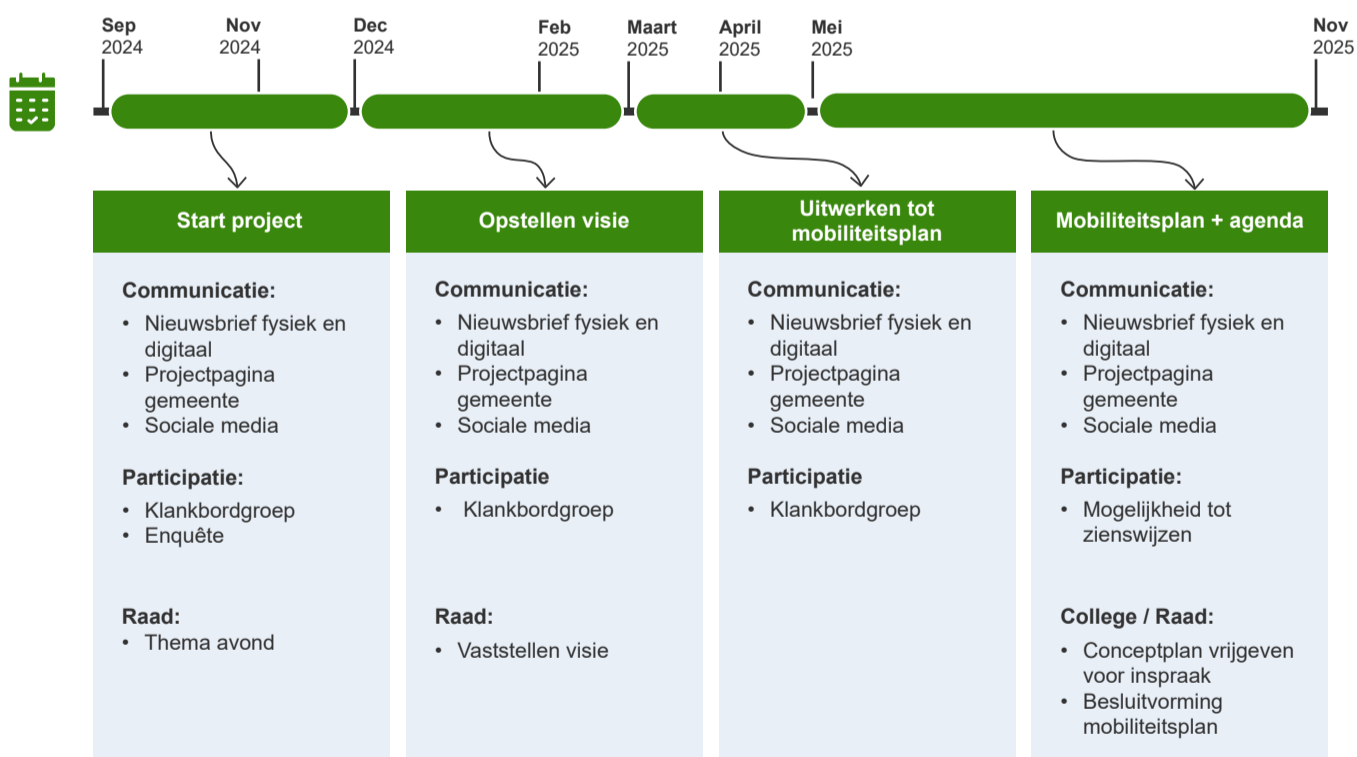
Sep 2024
Nov 2024
Dec 2024
Feb 2025
Maart 2025
April 2025
Mei 2025
Nov 2025

Start project

Communicatie:
• Nieuwsbrief fysiek en digitaal
• Projectpagina gemeente
• Sociale media

Participatie:
• Klankbordgroep
• Enquête

Raad:
• Thema avond

Opstellen visie

Communicatie:
• Nieuwsbrief fysiek en digitaal
• Projectpagina gemeente
• Sociale media

Participatie
• Klankbordgroep

Raad:
• Vaststellen visie

Uitwerken tot mobiliteitsplan

Communicatie:
• Nieuwsbrief fysiek en digitaal
• Projectpagina gemeente
• Sociale media

Participatie
• Klankbordgroep

Mobiliteitsplan + agenda

Communicatie:
• Nieuwsbrief fysiek en digitaal
• Projectpagina gemeente
• Sociale media

Participatie:
• Mogelijkheid tot zienswijzen

College / Raad:
• Conceptplan vrijgeven voor inspraak
• Besluitvorming mobiliteitsplan